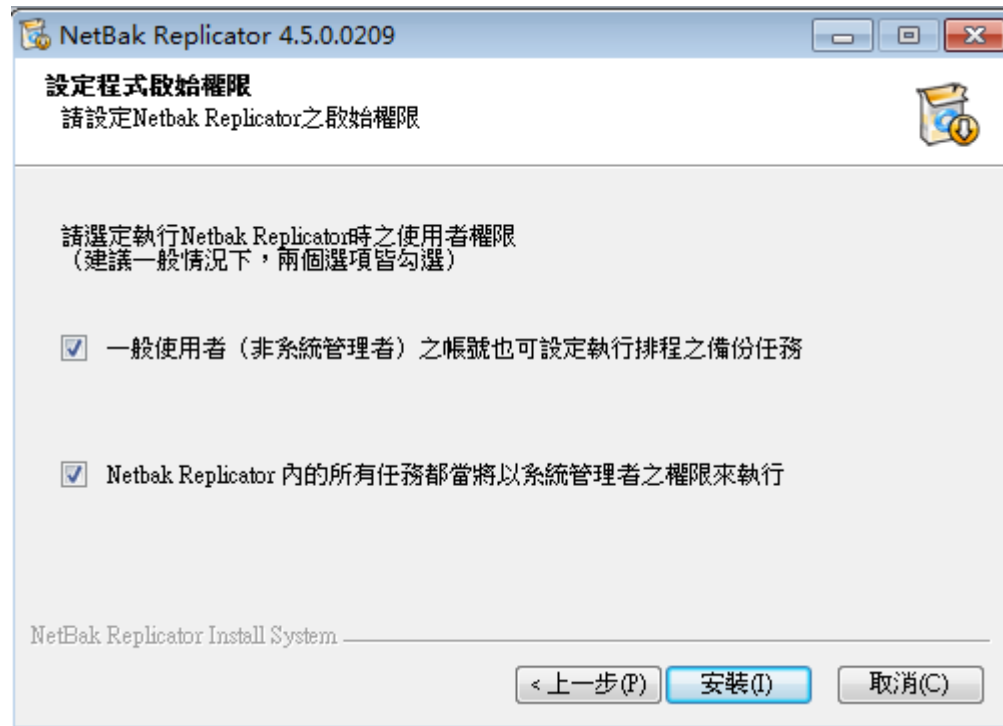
NetBak Replicator 4.5.0.0209

設定程式啟始權限
請設定Netbak Replicator之啟始權限

請選定執行Netbak Replicator時之使用者權限
（建議一般情況下，兩個選項皆勾選）

一般使用者（非系統管理者）之帳號也可設定執行排程之備份任務

Netbak Replicator 內的所有任務都當將以系統管理者之權限來執行

NetBak Replicator Install System

< 上一步(P)
安裝(I)
取消(C)